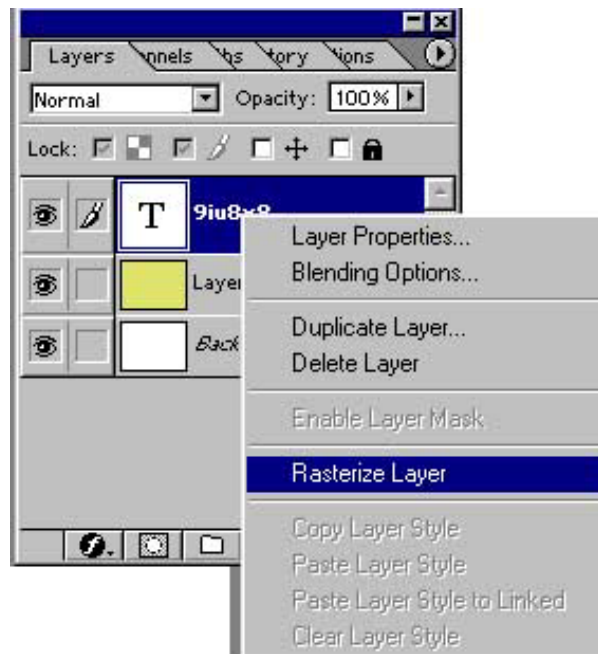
Layers nnels ths tory tions

Normal Opacity: 100%

Lock:

T 9iu8x8

Layer

Back

Layer Properties...
Blending Options...

Duplicate Layer...
Delete Layer

Enable Layer Mask

Rasterize Layer

Copy Layer Style
Paste Layer Style
Paste Layer Style to Linked
Clear Layer Style